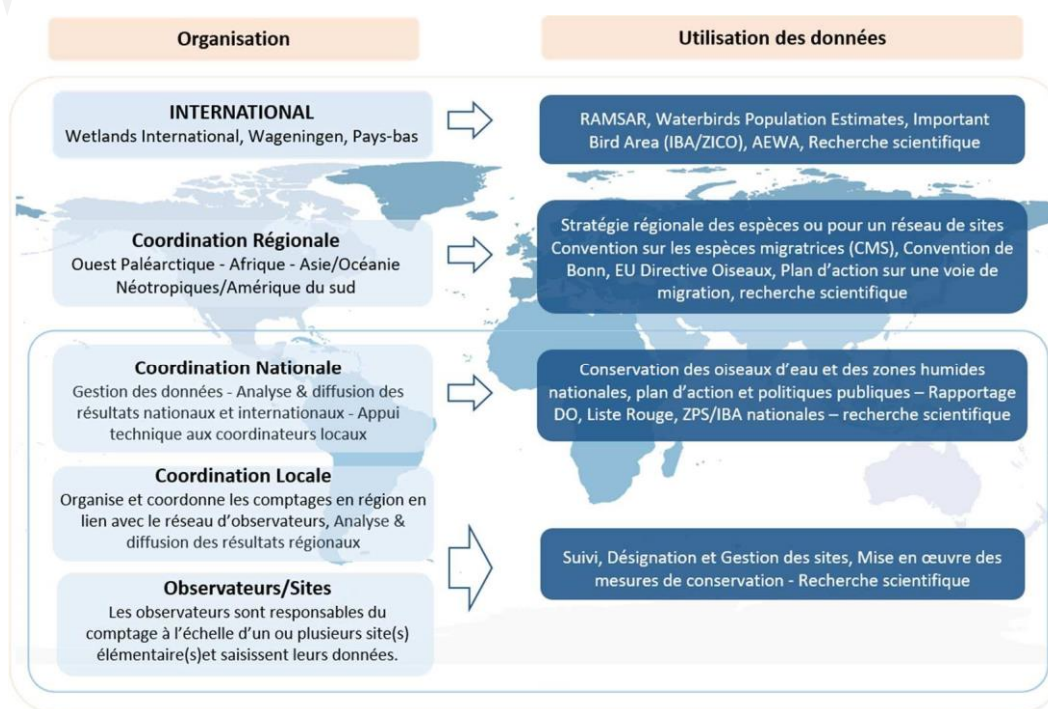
Organisation

Utilisation des données

INTERNATIONAL
Wetlands International, Wageningen, Pays-bas

RAMSAR, Waterbirds Population Estimates, Important Bird Area (IBA/ZICO), AEWA, Recherche scientifique

Coordination Régionale
Ouest Paléarctique - Afrique - Asie/Océanie Néotropiques/Amérique du sud

Stratégie régionale des espèces ou pour un réseau de sites Convention sur les espèces migratrices (CMS), Convention de Bonn, EU Directive Oiseaux, Plan d'action sur une voie de migration, recherche scientifique

Coordination Nationale
Gestion des données - Analyse & diffusion des résultats nationaux et internationaux - Appui technique aux coordinateurs locaux

Conservation des oiseaux d'eau et des zones humides nationales, plan d'action et politiques publiques – Rapportage DO, Liste Rouge, ZPS/IBA nationales – recherche scientifique

Coordination Locale
Organise et coordonne les comptages en région en lien avec le réseau d'observateurs, Analyse & diffusion des résultats régionaux

Observateurs/Sites
Les observateurs sont responsables du comptage à l'échelle d'un ou plusieurs site(s) élémentaire(s)et saisissent leurs données.

Suivi, Désignation et Gestion des sites, Mise en œuvre des mesures de conservation - Recherche scientifique